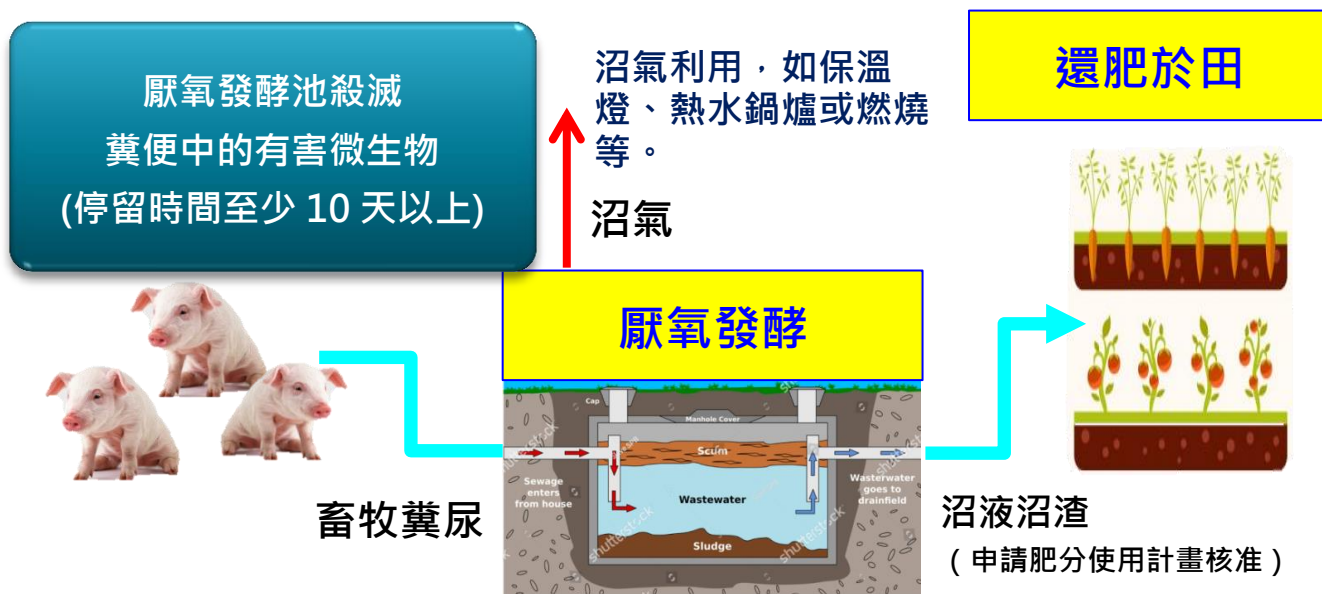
厭氧發酵池殺滅
糞便中的有害微生物
(停留時間至少 10 天以上)

沼氣利用，如保溫燈、熱水鍋爐或燃燒等。

沼氣

還肥於田

厭氧發酵

Cap

Manhole Cover

Scum

Sewage enters from house

Wastewater

Wastewater goes to drainfield

Sludge

shutterstock

畜牧糞尿

沼液沼渣
（申請肥分使用計畫核准）